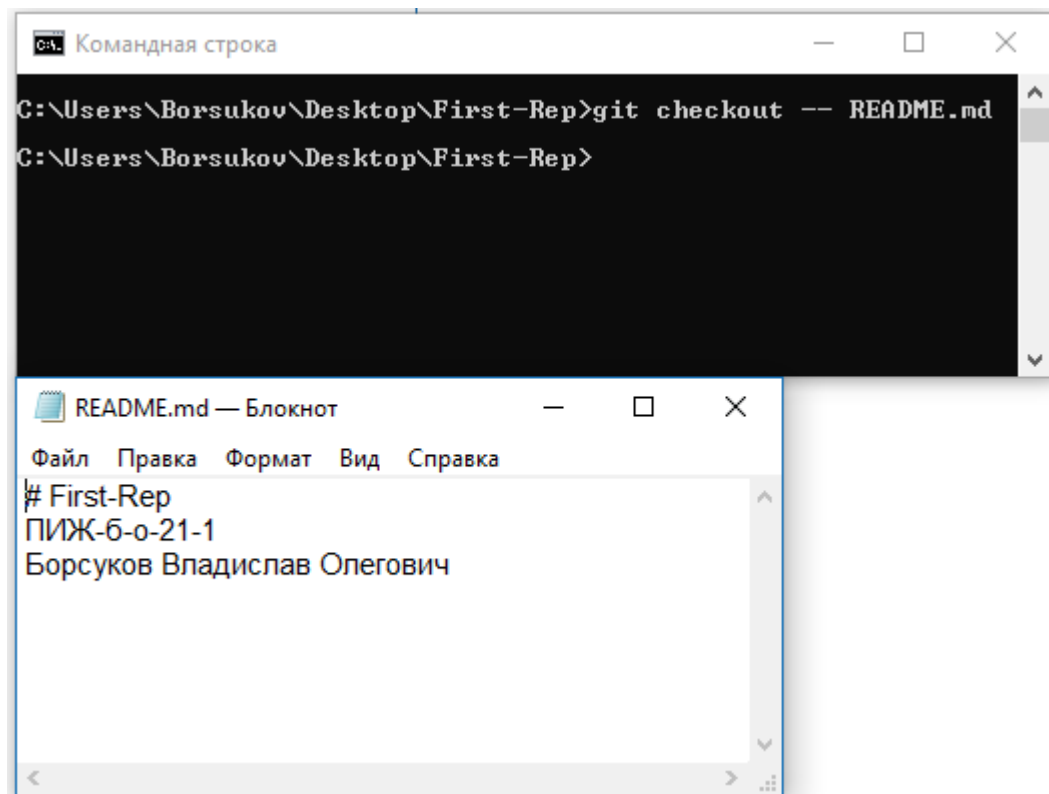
Командная строка

C:\Users\Borsukov\Desktop\First-Rep>git checkout -- README.md

C:\Users\Borsukov\Desktop\First-Rep>

README.md — Блокнот

Файл Правка Формат Вид Справка

# First-Rep
ПИЖ-б-о-21-1
Борсуков Владислав Олегович